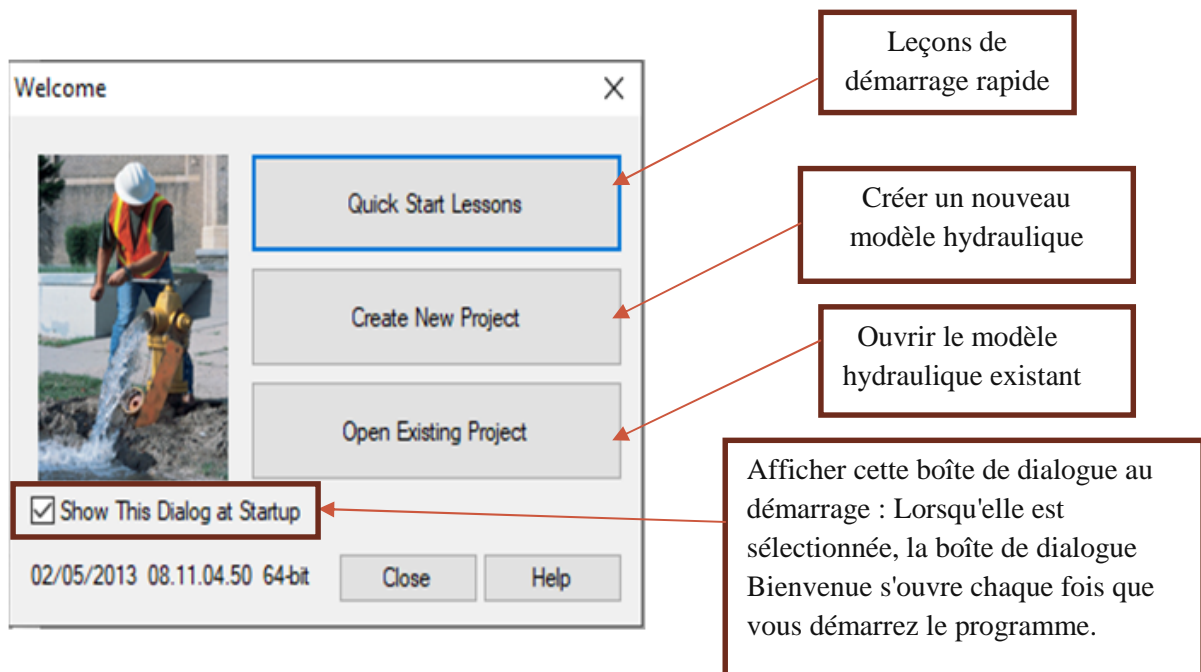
Welcome

Quick Start Lessons

Create New Project

Open Existing Project

Show This Dialog at Startup

02/05/2013 08.11.04.50 64-bit

Close

Help

Leçons de démarrage rapide

Créer un nouveau modèle hydraulique

Ouvrir le modèle hydraulique existant

Afficher cette boîte de dialogue au démarrage : Lorsqu'elle est sélectionnée, la boîte de dialogue Bienvenue s'ouvre chaque fois que vous démarrez le programme.